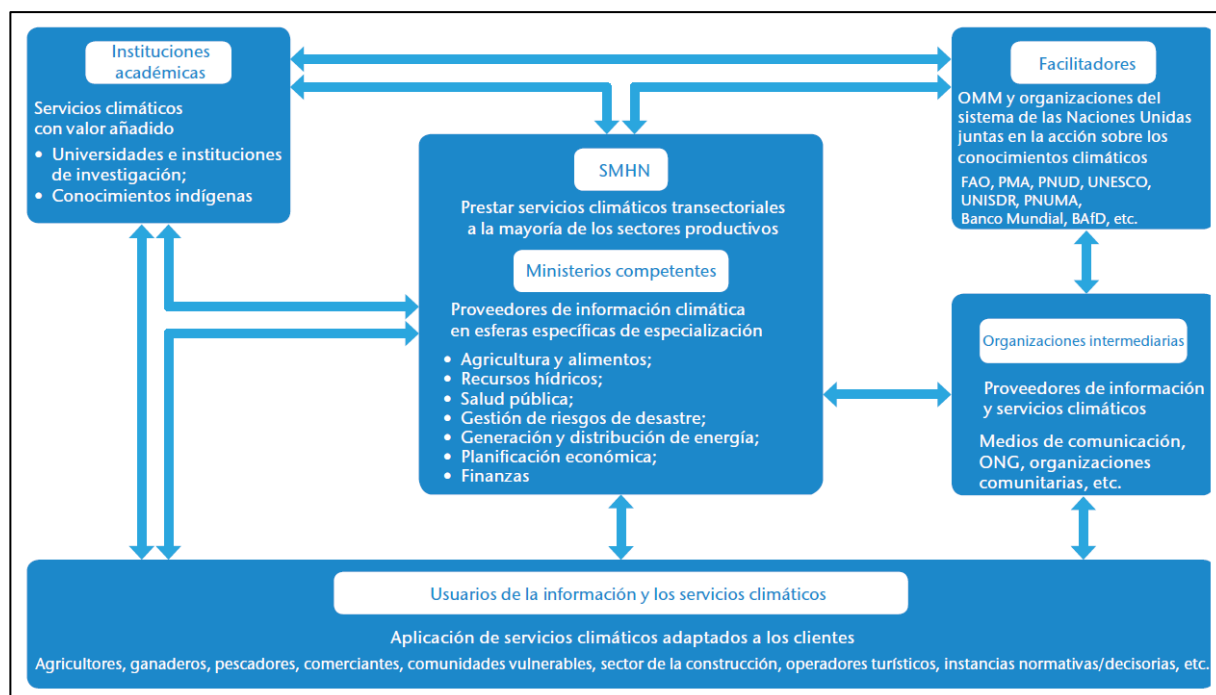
Instituciones académicas

Servicios climáticos con valor añadido

• Universidades e instituciones de investigación;
• Conocimientos indígenas

Facilitadores

OMM y organizaciones del sistema de las Naciones Unidas juntas en la acción sobre los conocimientos climáticos

FAO, PMA, PNUD, UNESCO, UNISDR, PNUMA, Banco Mundial, BAfD, etc.

SMHN

Prestar servicios climáticos transectoriales a la mayoría de los sectores productivos

Ministerios competentes

Proveedores de información climática en esferas específicas de especialización

• Agricultura y alimentos;
• Recursos hídricos;
• Salud pública;
• Gestión de riesgos de desastre;
• Generación y distribución de energía;
• Planificación económica;
• Finanzas

Organizaciones intermediarias

Proveedores de información y servicios climáticos

Medios de comunicación, ONG, organizaciones comunitarias, etc.

Usuarios de la información y los servicios climáticos

Aplicación de servicios climáticos adaptados a los clientes

Agricultores, ganaderos, pescadores, comerciantes, comunidades vulnerables, sector de la construcción, operadores turísticos, instancias normativas/decisorias, etc.